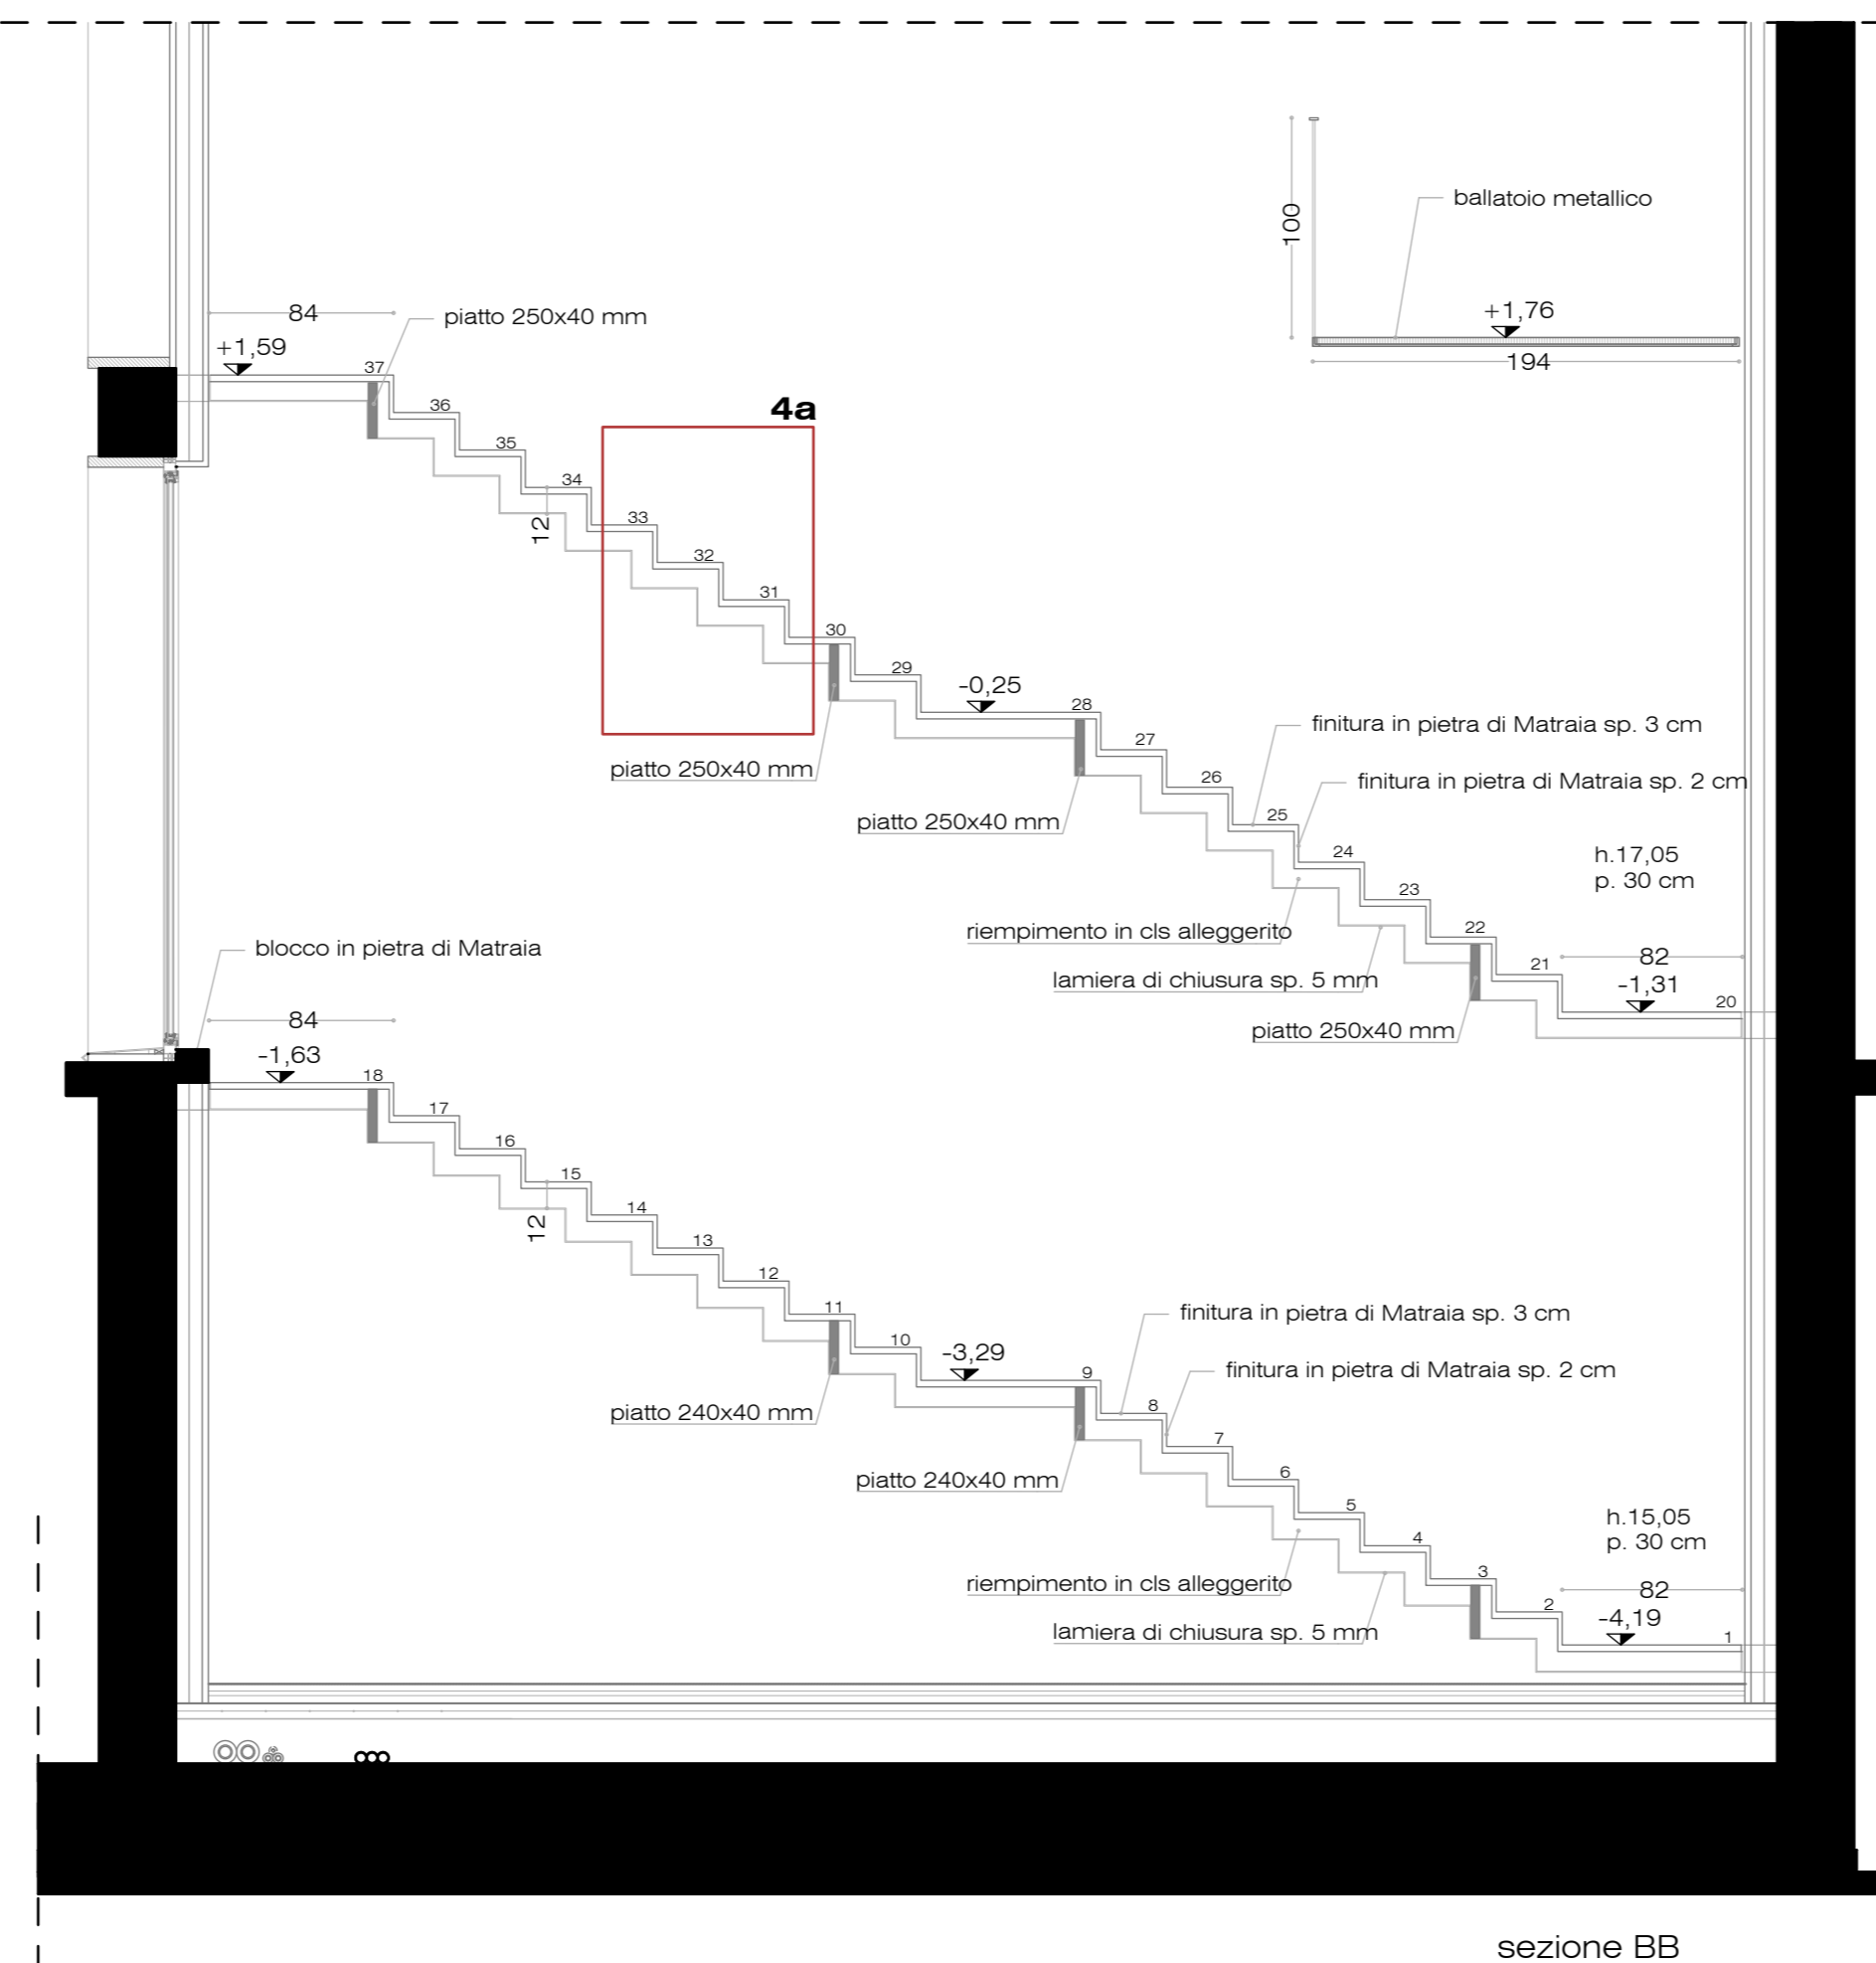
100

ballatoio metallico

+1,76

194

84

piatto 250x40 mm

+1,59

37

36

35

34

33

32

31

30

29

28

27

26

25

24

23

22

21

20

4a

12

-0,25

piatto 250x40 mm

piatto 250x40 mm

finitura in pietra di Matraia sp. 3 cm

finitura in pietra di Matraia sp. 2 cm

h.17,05
p. 30 cm

riempimento in cls alleggerito

lamiera di chiusura sp. 5 mm

82

-1,31

piatto 250x40 mm

blocco in pietra di Matraia

84

-1,63

18

17

16

15

14

13

12

11

10

9

8

7

6

5

4

3

2

1

12

-3,29

finitura in pietra di Matraia sp. 3 cm

finitura in pietra di Matraia sp. 2 cm

piatto 240x40 mm

piatto 240x40 mm

h.15,05
p. 30 cm

riempimento in cls alleggerito

82

-4,19

lamiera di chiusura sp. 5 mm

sezione BB